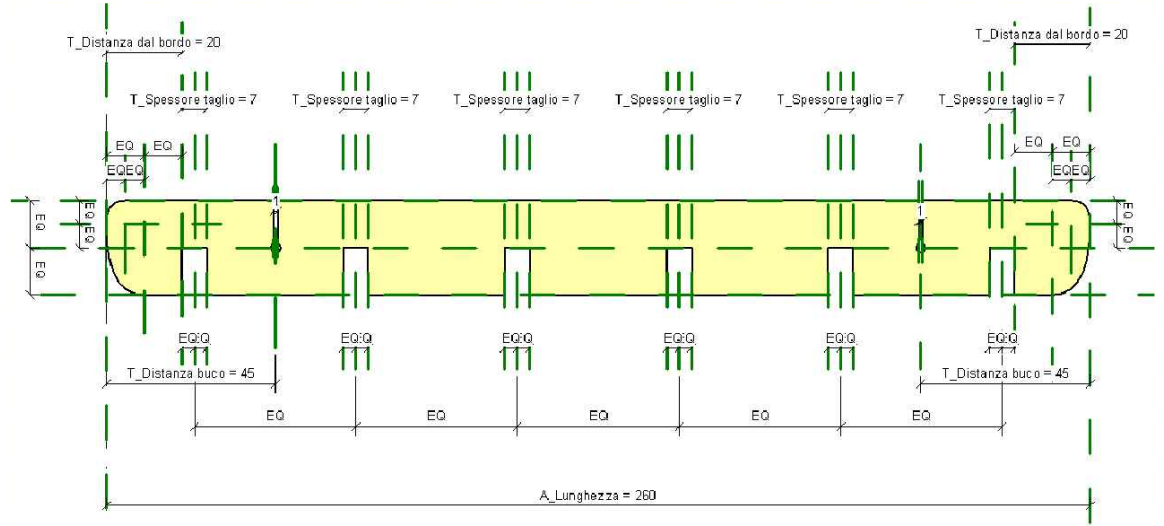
T_Distanza dal bordo = 20

T_Distanza dal bordo = 20

T_Spessore taglio = 7 T_Spessore taglio = 7 T_Spessore taglio = 7 T_Spessore taglio = 7 T_Spessore taglio = 7 T_Spessore taglio = 7

EQ EQ
EQEQ

EQ EQ
EQEQ

EQ EQ
EQ

1

1

EQ EQ

EQ:Q EQ:Q EQ:Q EQ:Q EQ:Q EQ:Q

T_Distanza buco = 45

T_Distanza buco = 45

EQ EQ EQ EQ EQ

A_Lunghezza = 260